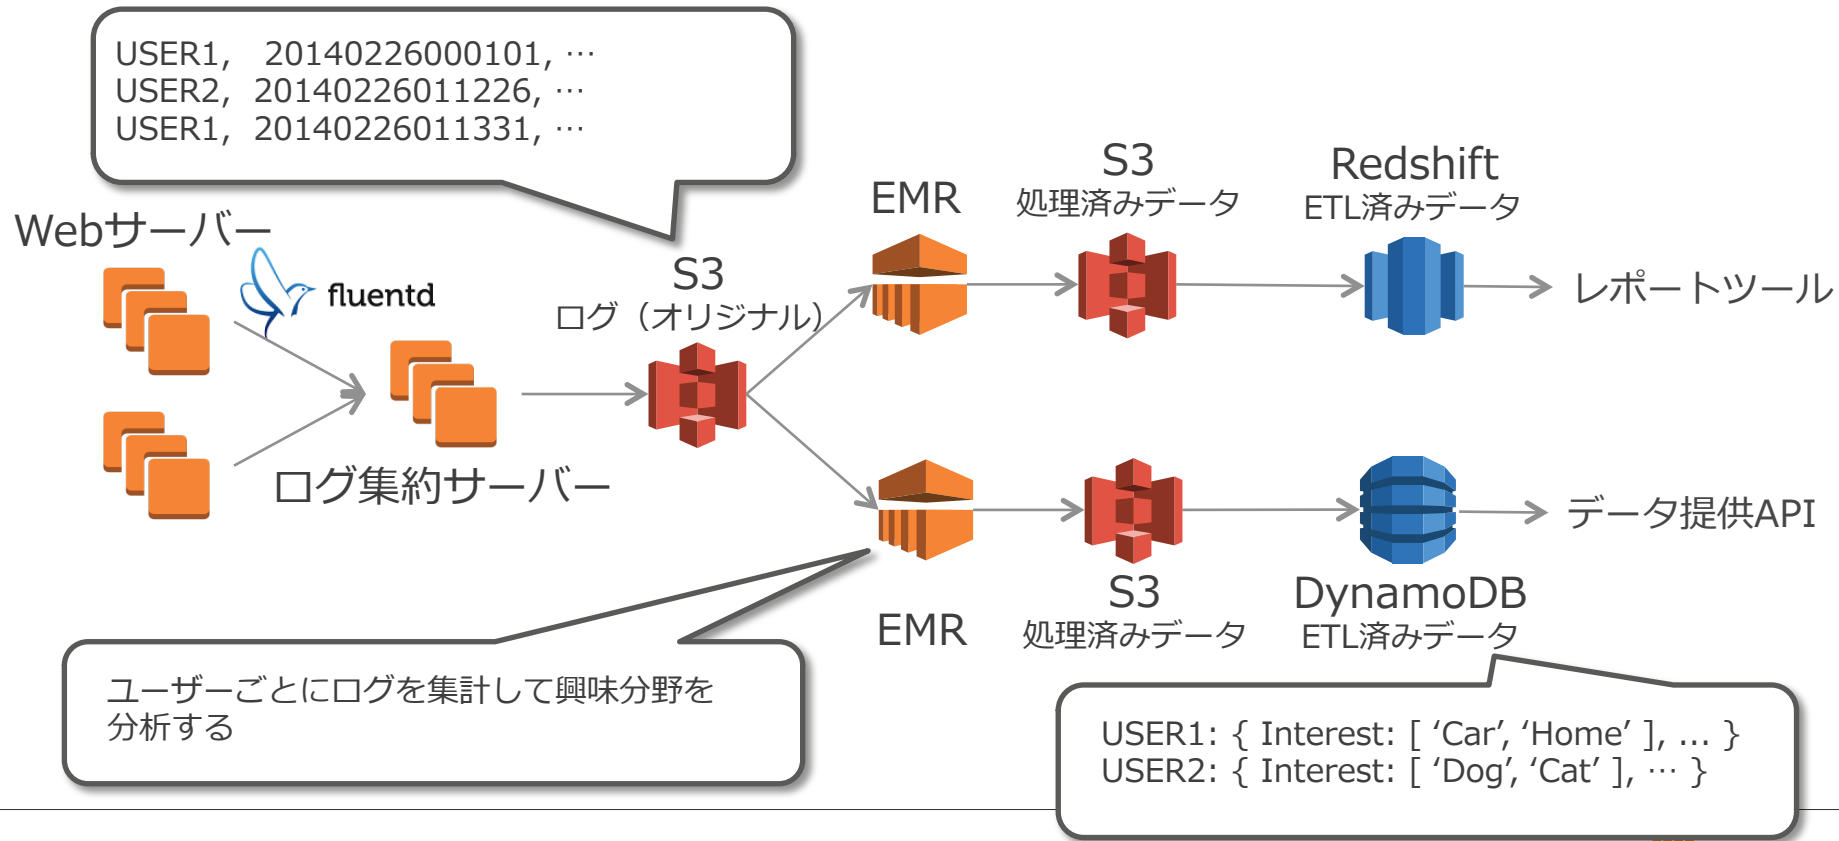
USER1, 20140226000101, …
USER2, 20140226011226, …
USER1, 20140226011331, …

Webサーバー

fluentd

ログ集約サーバー

S3
ログ（オリジナル）

EMR

S3
処理済みデータ

Redshift
ETL済みデータ

レポートツール

EMR

S3
処理済みデータ

DynamoDB
ETL済みデータ

データ提供API

ユーザーごとにログを集計して興味分野を分析する

USER1: { Interest: [ 'Car', 'Home' ], … }
USER2: { Interest: [ 'Dog', 'Cat' ], … }